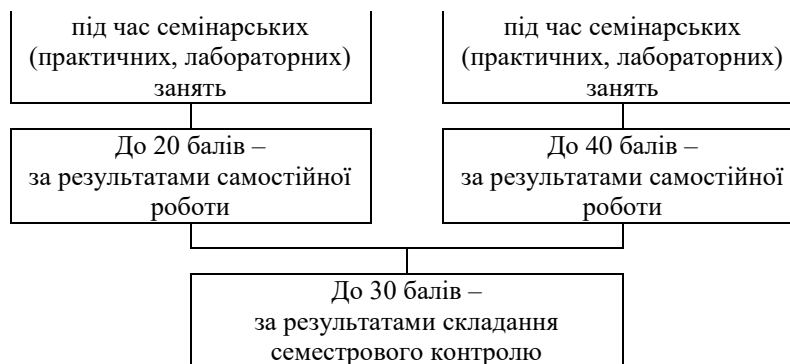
під час семінарських (практичних, лабораторних) занять

під час семінарських (практичних, лабораторних) занять

До 20 балів – за результатами самостійної роботи

До 40 балів – за результатами самостійної роботи

До 30 балів – за результатами складання семестрового контролю